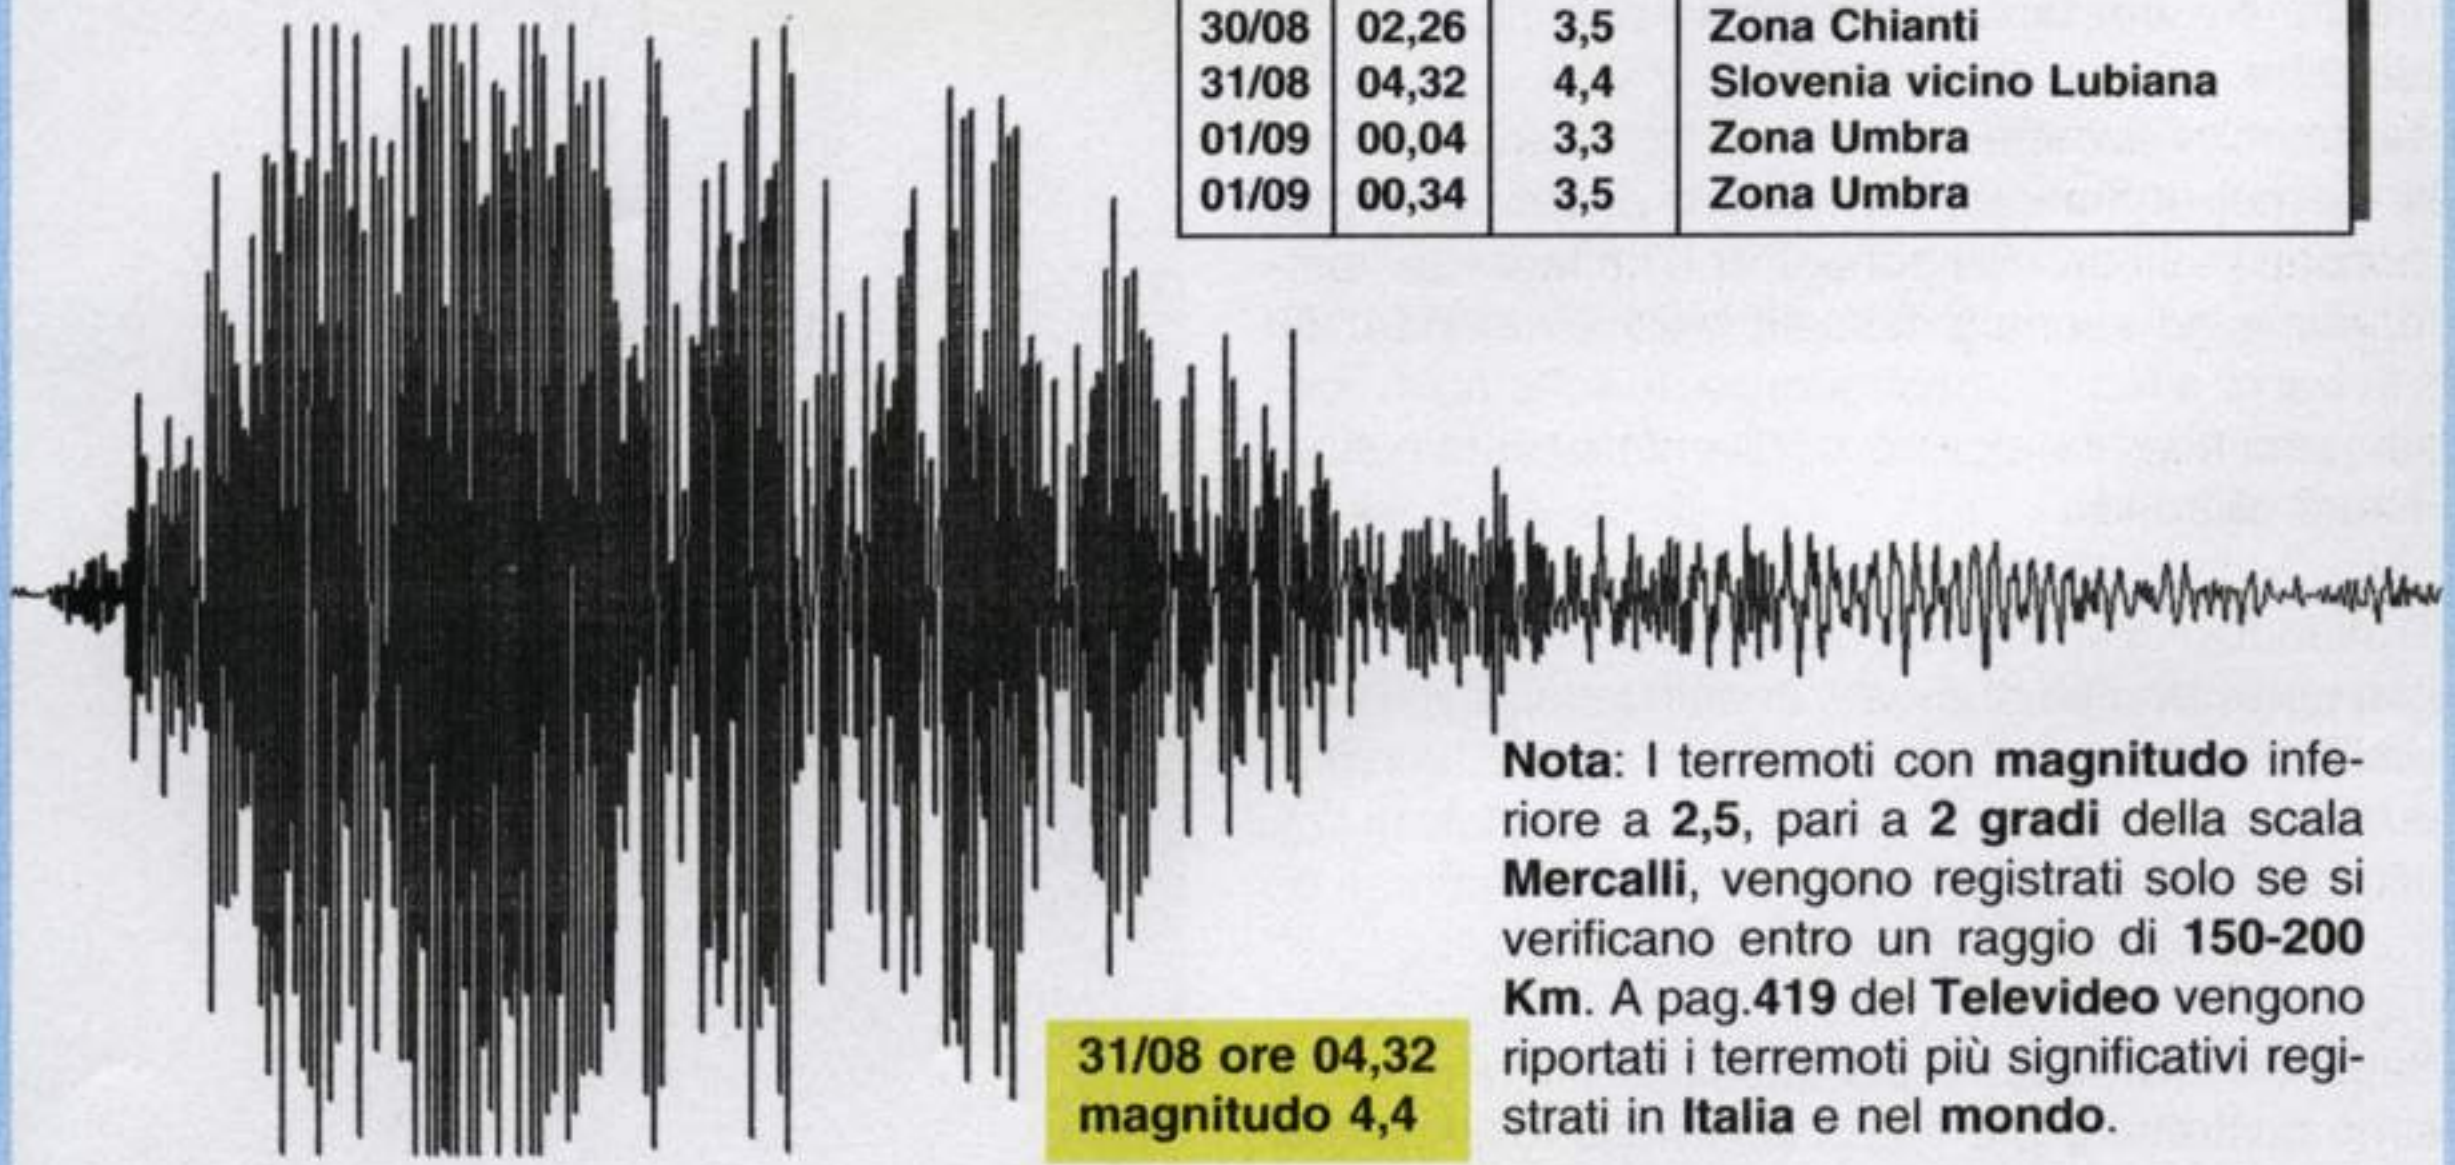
| | | | |
|---|---|---|---|
| 30/08 | 02,26 | 3,5 | Zona Chianti |
| 31/08 | 04,32 | 4,4 | Slovenia vicino Lubiana |
| 01/09 | 00,04 | 3,3 | Zona Umbra |
| 01/09 | 00,34 | 3,5 | Zona Umbra |

Nota: I terremoti con magnitudo inferiore a 2,5, pari a 2 gradi della scala Mercalli, vengono registrati solo se si verificano entro un raggio di 150-200 Km. A pag.419 del Televideo vengono riportati i terremoti più significativi registrati in Italia e nel mondo.

31/08 ore 04,32
magnitudo 4,4